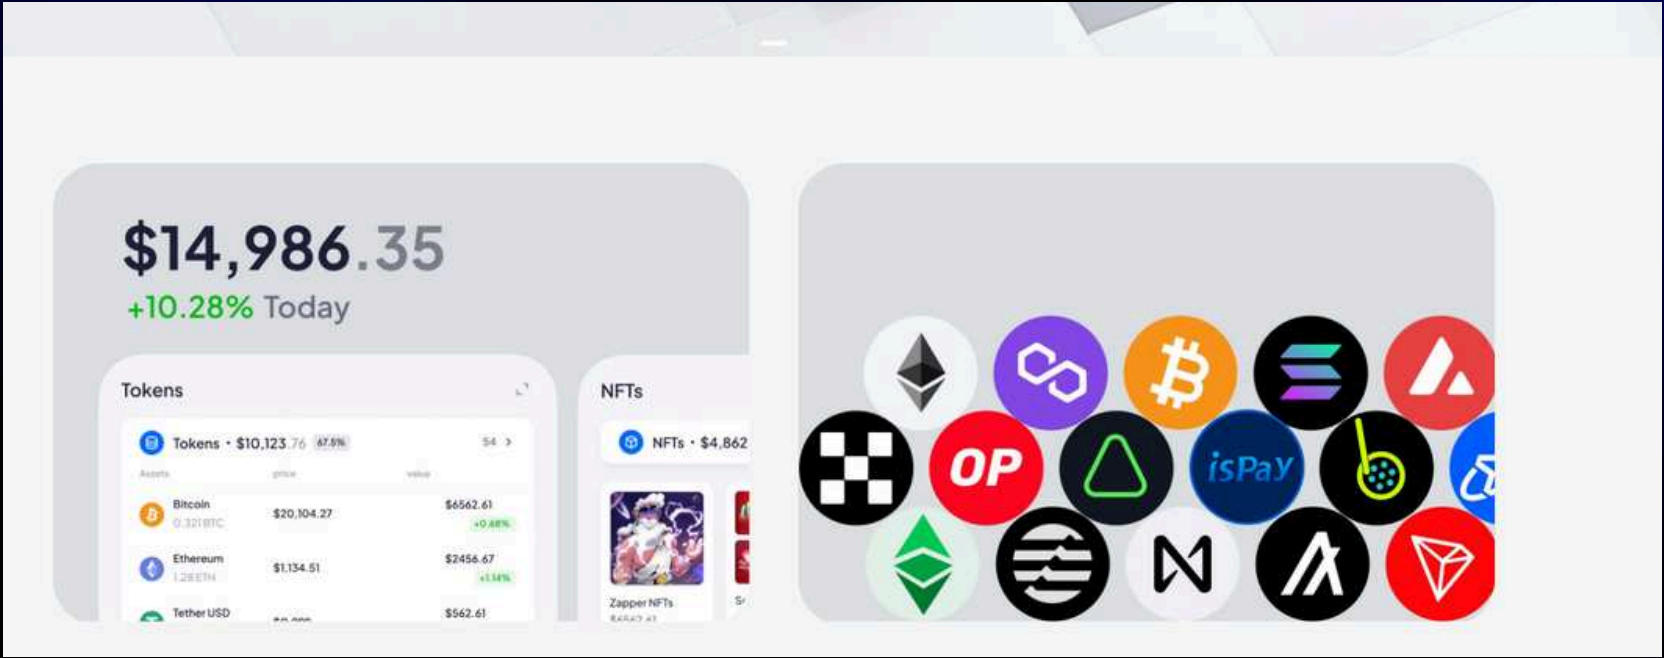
$14,986.35
+10.28% Today

Tokens

Tokens • $10,123.76 67.5%
54 >
Assets price value
Bitcoin 0.321 BTC $20,104.27 $6562.61 +0.68%
Ethereum 1.28 ETH $1,134.51 $2456.67 +1.14%
Tether USD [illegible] $562.61

NFTs

NFTs • $4,862

Zapper NFTs
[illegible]

OP
isPay